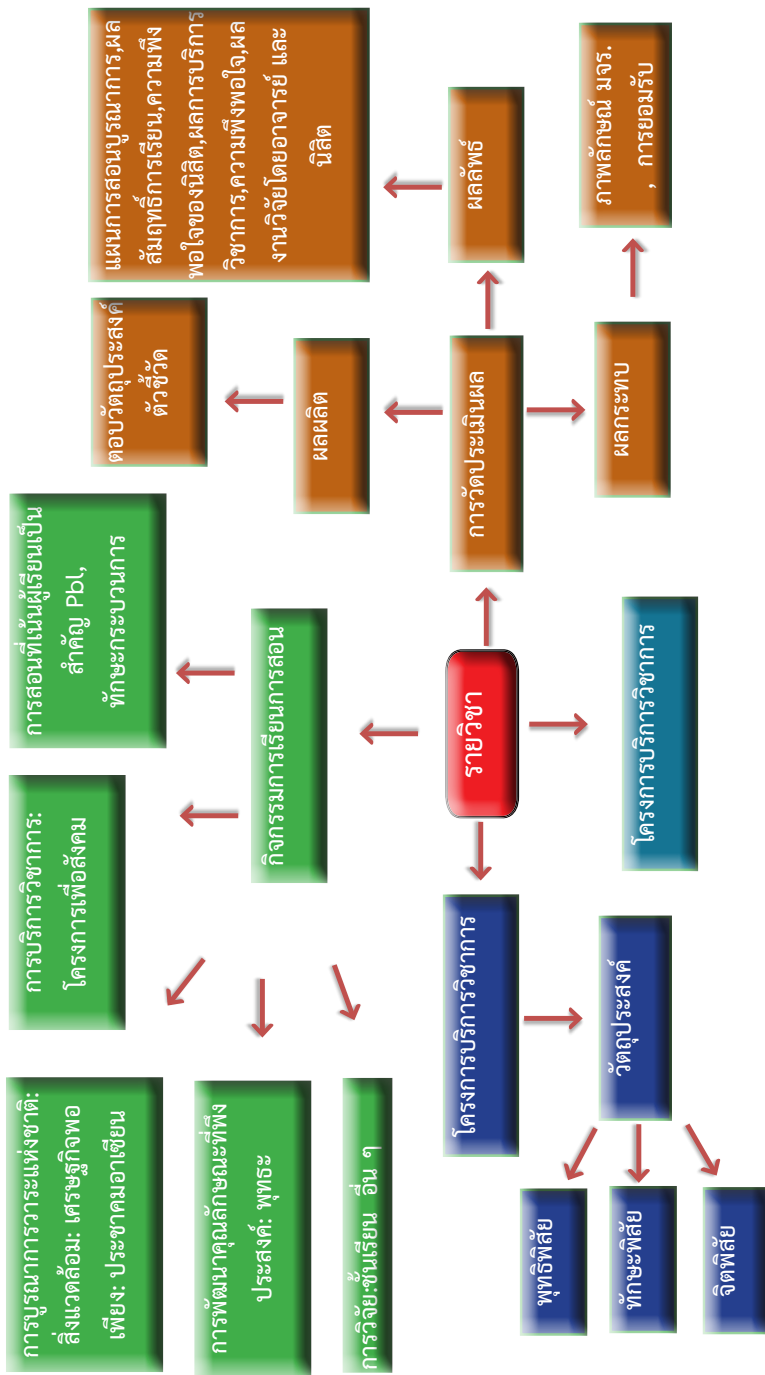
รายวิชา

กิจกรรมการเรียนการสอน

การสอนที่เน้นผู้เรียนเป็นสำคัญ Pbl, ทักษะกระบวนการ

การบริการวิชาการ: โครงการเพื่อสังคม

การบูรณาการวาระแห่งชาติ: สิ่งแวดล้อม: เศรษฐกิจพอเพียง: ประชาคมอาเซียน

การพัฒนาคุณลักษณะที่พึงประสงค์: พุทธะ

การวิจัยชั้นเรียน อื่น ๆ

การวัดประเมินผล

ผลผลิต

ตอบวัตถุประสงค์ ตัวชี้วัด

ผลลัพธ์

แผนการสอนบูรณาการ,ผลสัมฤทธิ์การเรียน,ความพึงพอใจของนิสิต,ผลการบริการวิชาการ,ความพึงพอใจ,ผลงานวิจัยโดยอาจารย์ และนิสิต

ผลกระทบ

ภาพลักษณ์ มจร. , การยอมรับ

โครงการบริการวิชาการ

โครงการบริการวิชาการ

วัตถุประสงค์

พุทธิพิสัย

ทักษะพิสัย

จิตพิสัย